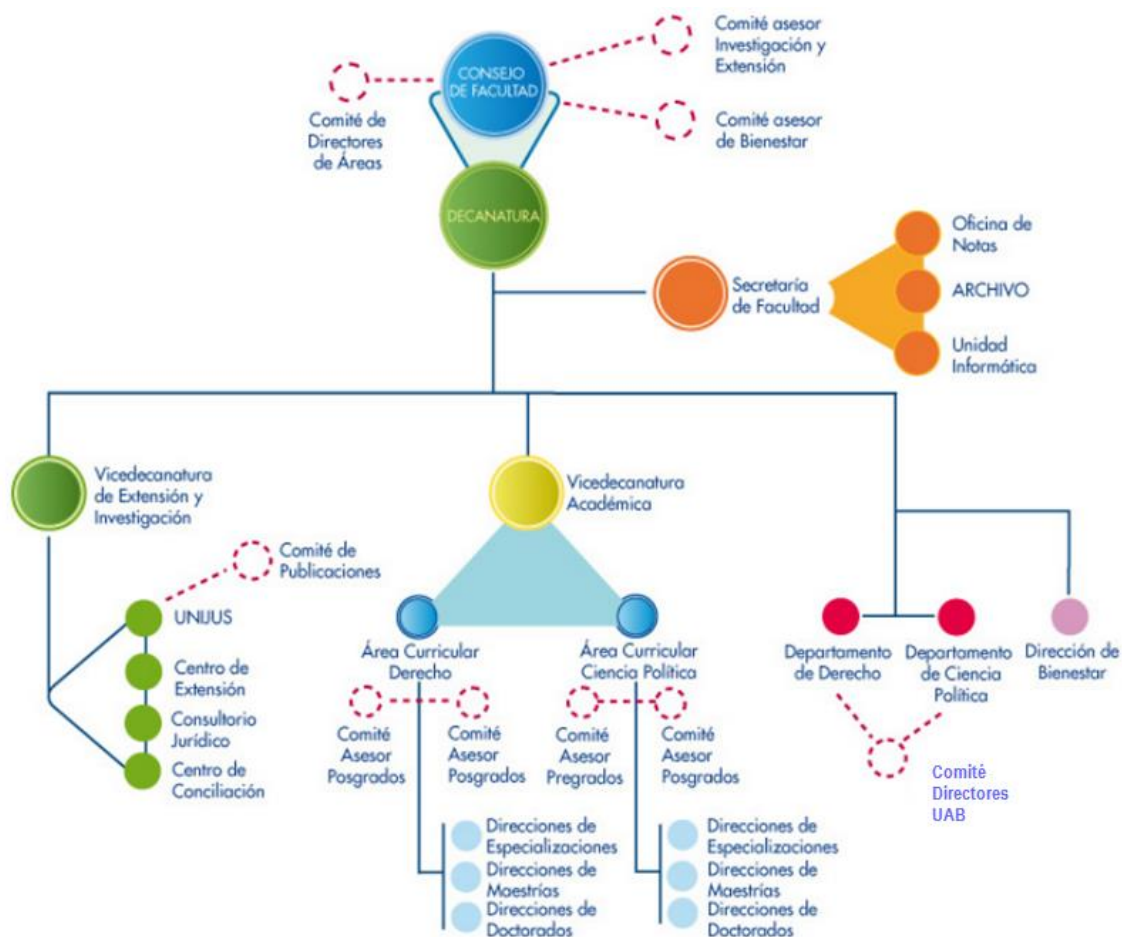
CONSEJO DE FACULTAD

Comité asesor Investigación y Extensión

Comité de Directores de Áreas

Comité asesor de Bienestar

DECANATURA

Secretaría de Facultad

Oficina de Notas

ARCHIVO

Unidad Informática

Vicedecanatura de Extensión y Investigación

Vicedecanatura Académica

Comité de Publicaciones

UNIJUS

Centro de Extensión

Consultorio Jurídico

Centro de Conciliación

Área Curricular Derecho

Área Curricular Ciencia Política

Comité Asesor Posgrados

Comité Asesor Posgrados

Comité Asesor Pregrados

Comité Asesor Posgrados

Direcciones de Especializaciones

Direcciones de Maestrías

Direcciones de Doctorados

Direcciones de Especializaciones

Direcciones de Maestrías

Direcciones de Doctorados

Departamento de Derecho

Departamento de Ciencia Política

Dirección de Bienestar

Comité Directores UAB